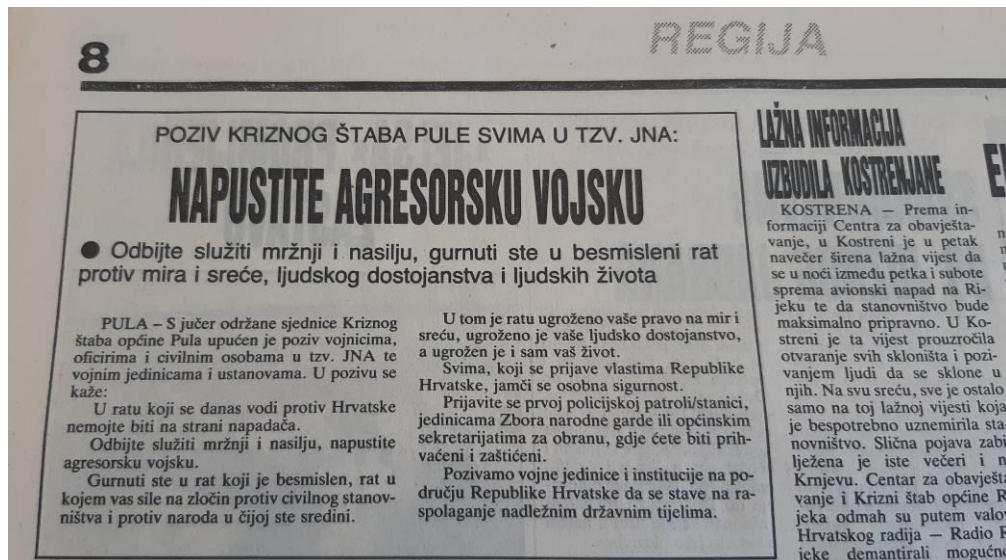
8

REGIJA

POZIV KRIZNOG ŠTABA PULE SVIMA U TZV. JNA:

NAPUSTITE AGRESORSKU VOJSKU

● Odbijte služiti mržnji i nasilju, gurnuti ste u besmisleni rat protiv mira i sreće, ljudskog dostojanstva i ljudskih života

PULA – S jučer održane sjednice Kriznog štaba općine Pula upućen je poziv vojnicima, oficirima i civilnim osobama u tzv. JNA te vojnim jedinicama i ustanovama. U pozivu se kaže:

U ratu koji se danas vodi protiv Hrvatske nemojte biti na strani napadača.

Odbijte služiti mržnji i nasilju, napustite agresorsku vojsku.

Gurnuti ste u rat koji je besmislen, rat u kojem vas sile na zločin protiv civilnog stanovništva i protiv naroda u čijoj ste sredini.

U tom je ratu ugroženo vaše pravo na mir i sreću, ugroženo je vaše ljudsko dostojanstvo, a ugrožen je i sam vaš život.

Svima, koji se prijave vlastima Republike Hrvatske, jamči se osobna sigurnost.

Prijavite se prvoj policijskoj patroli/stanici, jedinicama Zbora narodne garde ili općinskim sekretarijatima za obranu, gdje ćete biti prihvaćeni i zaštićeni.

Pozivamo vojne jedinice i institucije na području Republike Hrvatske da se stave na raspolaganje nadležnim državnim tijelima.

LAŽNA INFORMACIJA UZBUDILA KOSTRENJANE

KOSTRENA – Prema informaciji Centra za obavještavanje, u Kostreni je u petak navečer širena lažna vijest da se u noći između petka i subote sprema avionski napad na Rijeku te da stanovništvo bude maksimalno pripravno. U Kostreni je ta vijest prouzročila otvaranje svih skloništa i pozivanjem ljudi da se sklone u njih. Na svu sreću, sve je ostalo samo na toj lažnoj vijesti koja je bespotrebno uznemirila stanovništvo. Slična pojava zabilježena je iste večeri i n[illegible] Krnjevu. Centar za obavješta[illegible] vanje i Krizni štab općine R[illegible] jeka odmah su putem valov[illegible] Hrvatskog radija – Radio R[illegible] jeke demantirali mogućn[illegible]

E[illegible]

n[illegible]
n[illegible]
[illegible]